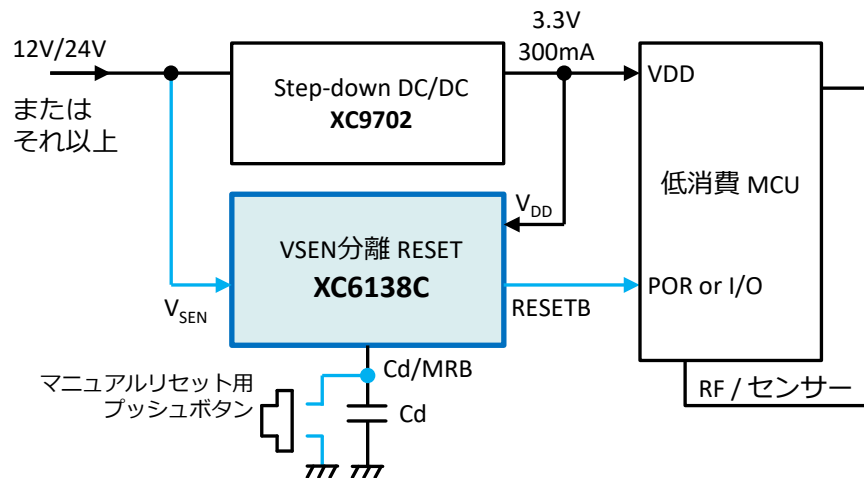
12V/24V
または
それ以上

Step-down DC/DC
XC9702

3.3V
300mA

VDD

低消費 MCU

$V_{DD}$

VSEN分離 RESET
XC6138C

$V_{SEN}$

RESETB

POR or I/O

Cd/MRB

マニュアルリセット用
プッシュボタン

Cd

RF / センサー